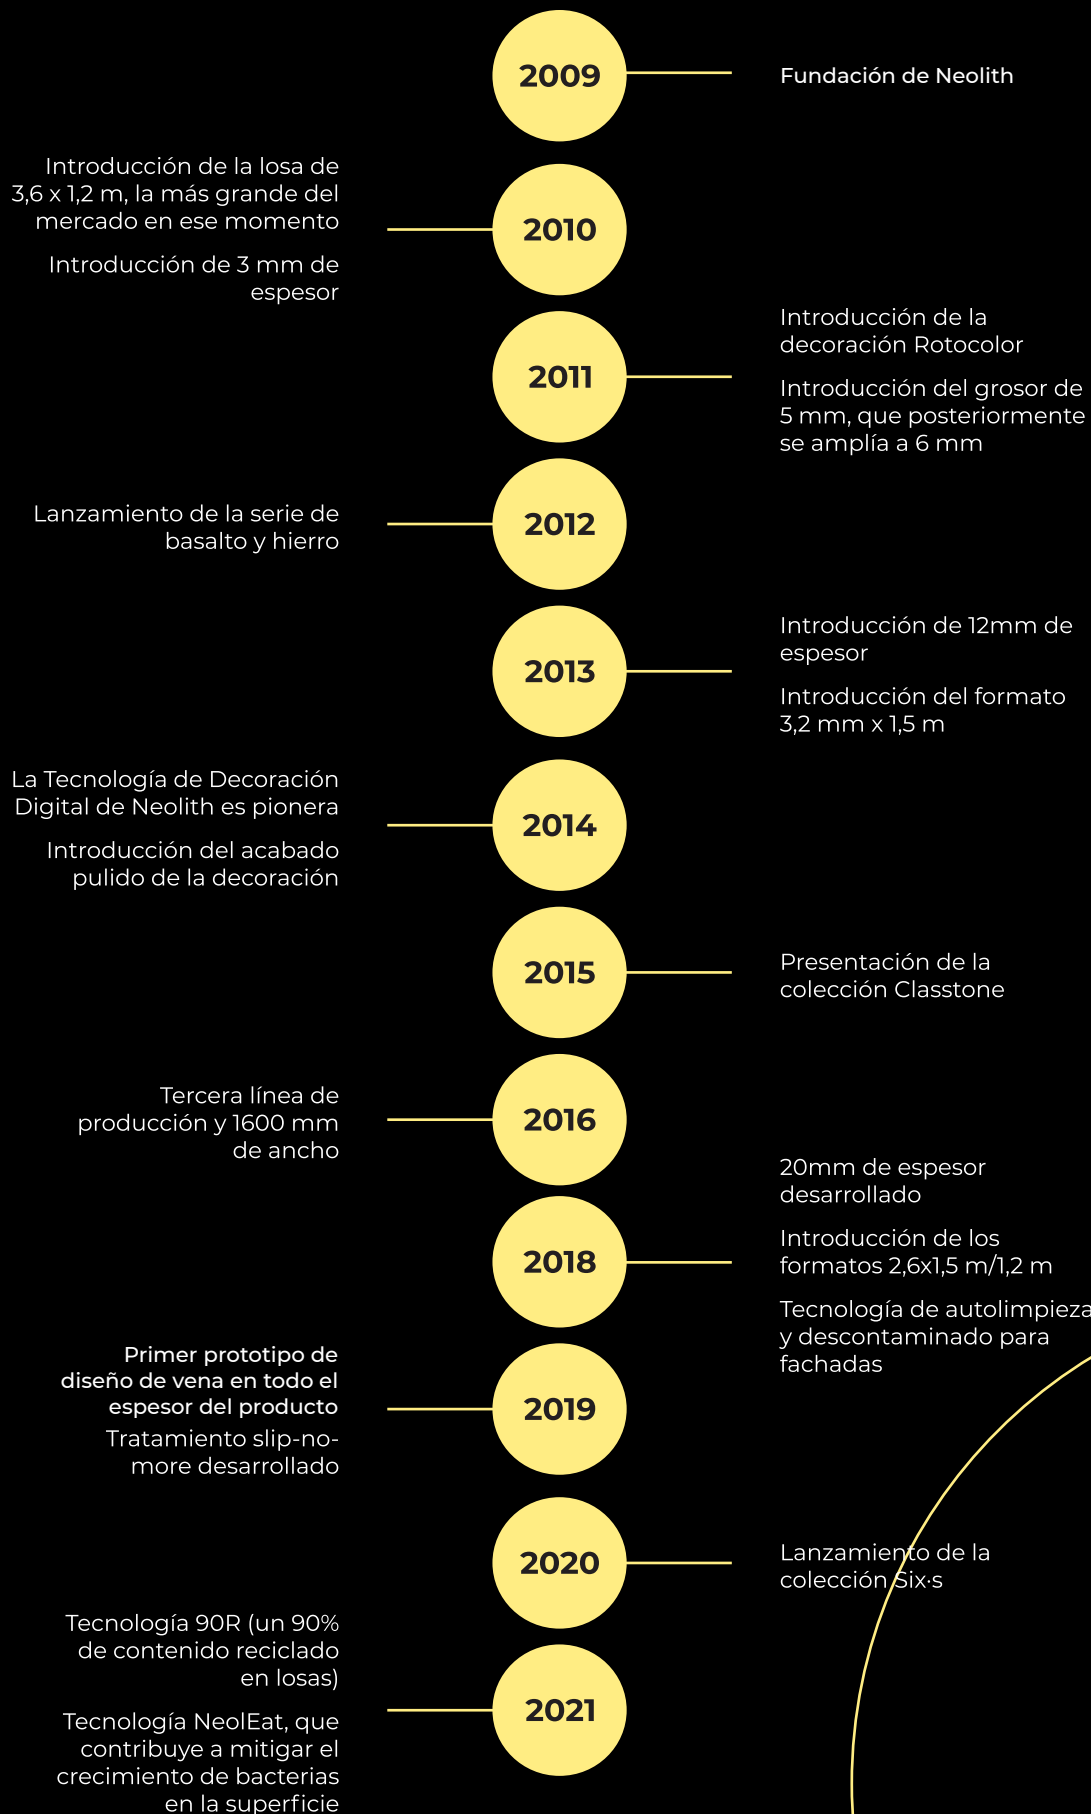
2009

Fundación de Neolith

Introducción de la losa de 3,6 x 1,2 m, la más grande del mercado en ese momento

Introducción de 3 mm de espesor

2010

Introducción de la decoración Rotocolor

Introducción del grosor de 5 mm, que posteriormente se amplía a 6 mm

2011

Lanzamiento de la serie de basalto y hierro

2012

Introducción de 12mm de espesor

Introducción del formato 3,2 mm x 1,5 m

2013

La Tecnología de Decoración Digital de Neolith es pionera

Introducción del acabado pulido de la decoración

2014

2015

Presentación de la colección Classtone

Tercera línea de producción y 1600 mm de ancho

2016

20mm de espesor desarrollado

Introducción de los formatos 2,6x1,5 m/1,2 m

Tecnología de autolimpieza y descontaminado para fachadas

2018

Primer prototipo de diseño de vena en todo el espesor del producto

Tratamiento slip-no-more desarrollado

2019

2020

Lanzamiento de la colección Six·s

Tecnología 90R (un 90% de contenido reciclado en losas)

Tecnología NeolEat, que contribuye a mitigar el crecimiento de bacterias en la superficie

2021